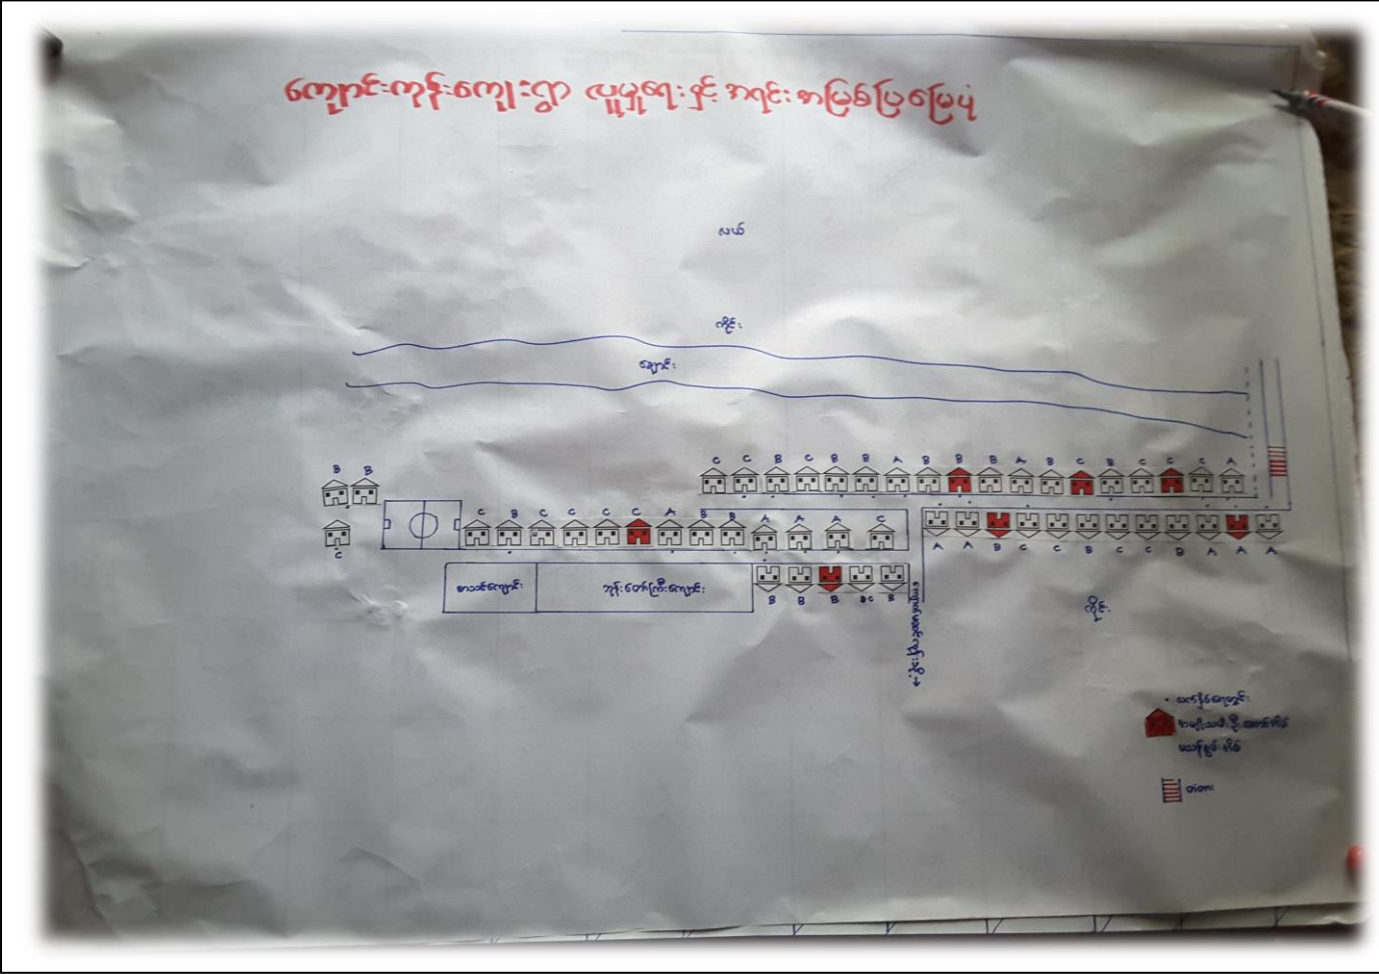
ကျောင်းကုန်းကျေးရွာ လူမှုရေးနှင့် အရင်းအမြစ်ပြမြေပုံ

လယ်

ကိုင်း

ချောင်း

C C B C B B A B B B A B C B C C C A

B B

C B C C C C A B B A A A C

C

A A B C C B C C D A A A

စာသင်ကျောင်း

ဘုန်းတော်ကြီးကျောင်း

B B B BC B

ကျောင်းကုန်းကျေးရွာသို့

ကိုင်း

• သင်္ကေတများ
အလှူခံသော်လည်း အဆင်မပြေသော
မသန်စွမ်းမိသားစု

တံတား